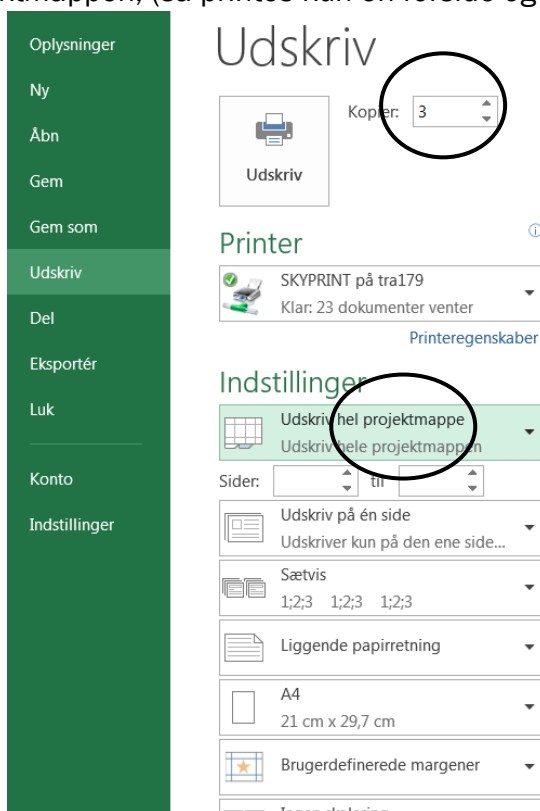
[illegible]mappen, (så printes kun én forside og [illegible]

Oplysninger
Ny
Åbn
Gem
Gem som
Udskriv
Del
Eksportér
Luk
Konto
Indstillinger

Udskriv

Kopier: 3

Udskriv

Printer

SKYPRINT på tra179
Klar: 23 dokumenter venter

Printeregenskaber

Indstillinger

Udskriv hel projektmappe
Udskriv hele projektmappen

Sider: til

Udskriv på én side
Udskriver kun på den ene side...

Sætvis
1;2;3 1;2;3 1;2;3

Liggende papirretning

A4
21 cm x 29,7 cm

Brugerdefinerede margener

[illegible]